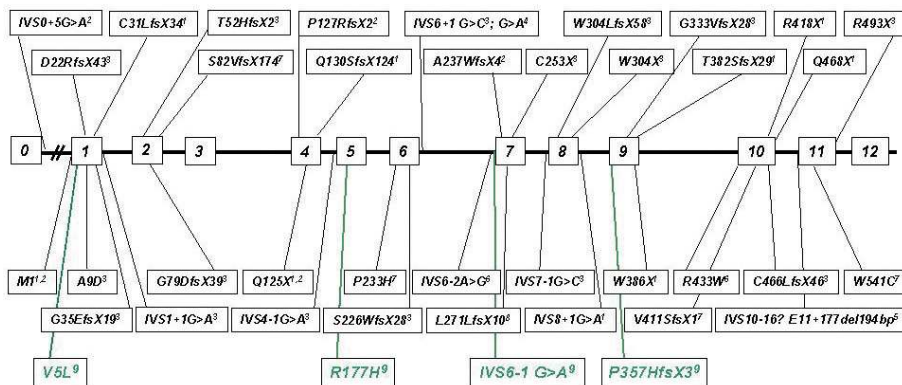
IVS0+5G>A$^{2}$
C31LfsX34$^{1}$
T52HfsX2$^{3}$
P127RfsX2$^{2}$
IVS6+1 G>C$^{3}$; G>A$^{4}$
W304LfsX58$^{3}$
G333VfsX28$^{3}$
R418X$^{1}$
R493X$^{3}$

D22RfsX43$^{3}$
S82VfsX174$^{7}$
Q130SfsX124$^{1}$
A237WfsX4$^{2}$
C253X$^{3}$
W304X$^{3}$
T382SfsX29$^{1}$
Q468X$^{1}$

0
1
2
3
4
5
6
7
8
9
10
11
12

M1$^{1,2}$
A9D$^{3}$
G79DfsX39$^{3}$
Q125X$^{1,2}$
P233H$^{7}$
IVS6-2A>G$^{3}$
IVS7-1G>C$^{3}$
W386X$^{1}$
R433W$^{6}$
C466LfsX46$^{3}$
W541C$^{7}$

G35EfsX19$^{3}$
IVS1+1G>A$^{3}$
IVS4-1G>A$^{3}$
S226WfsX28$^{3}$
L271LfsX10$^{3}$
IVS8+1G>A$^{1}$
V411SfsX1$^{7}$
IVS10-16? E11+177del194bp$^{5}$

V5L$^{9}$
R177H$^{9}$
IVS6-1 G>A$^{9}$
P357HfsX3$^{9}$